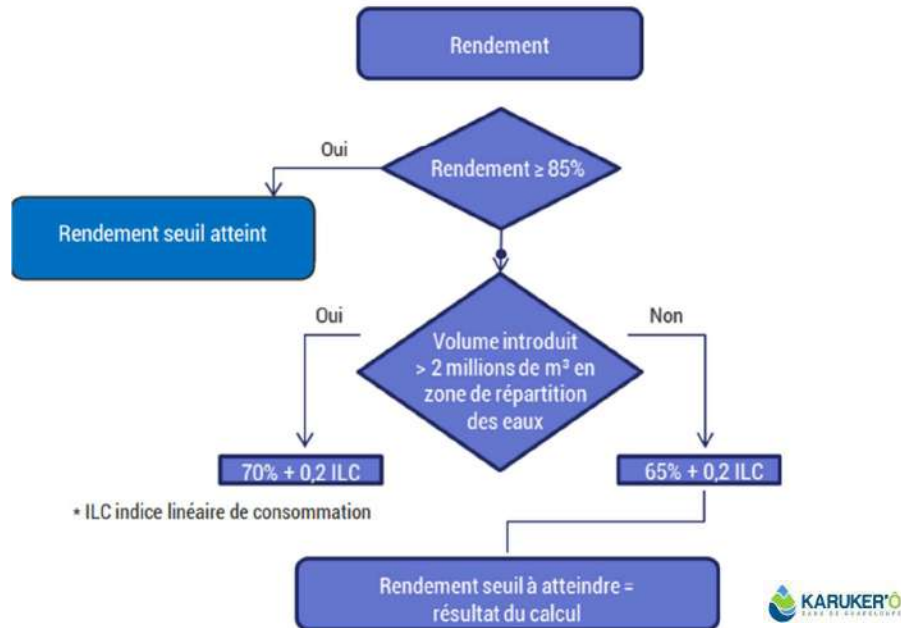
Rendement

Oui

Rendement ≥ 85%

Rendement seuil atteint

Oui

Non

Volume introduit > 2 millions de m³ en zone de répartition des eaux

70% + 0,2 ILC

65% + 0,2 ILC

* ILC indice linéaire de consommation

Rendement seuil à atteindre = résultat du calcul

KARUKER'Ô

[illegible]